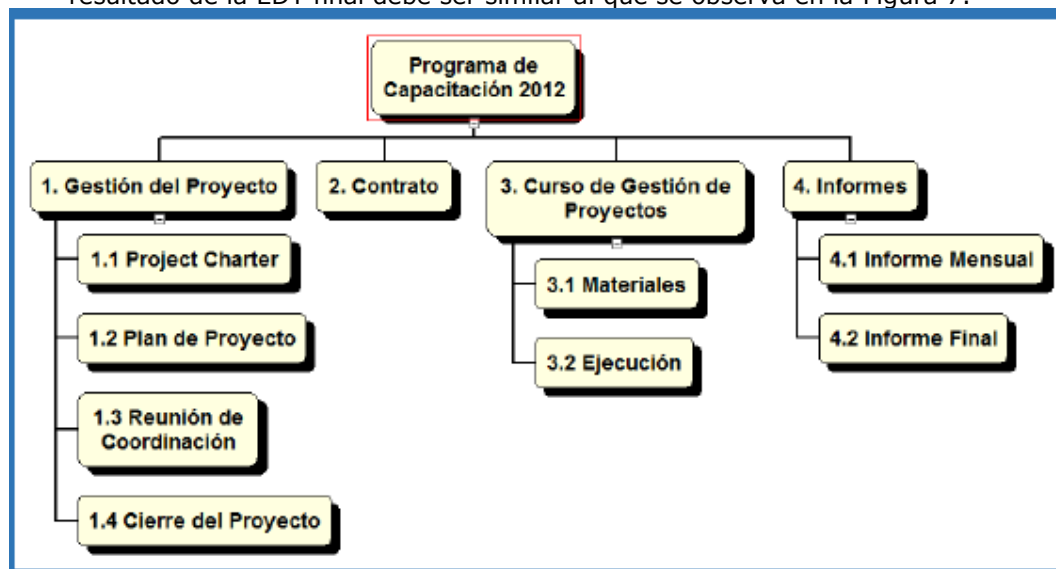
resultado de la EDT final debe ser similar al que se observa en la Figura 7.

Programa de Capacitación 2012

1. Gestión del Proyecto

1.1 Project Charter

1.2 Plan de Proyecto

1.3 Reunión de Coordinación

1.4 Cierre del Proyecto

2. Contrato

3. Curso de Gestión de Proyectos

3.1 Materiales

3.2 Ejecución

4. Informes

4.1 Informe Mensual

4.2 Informe Final